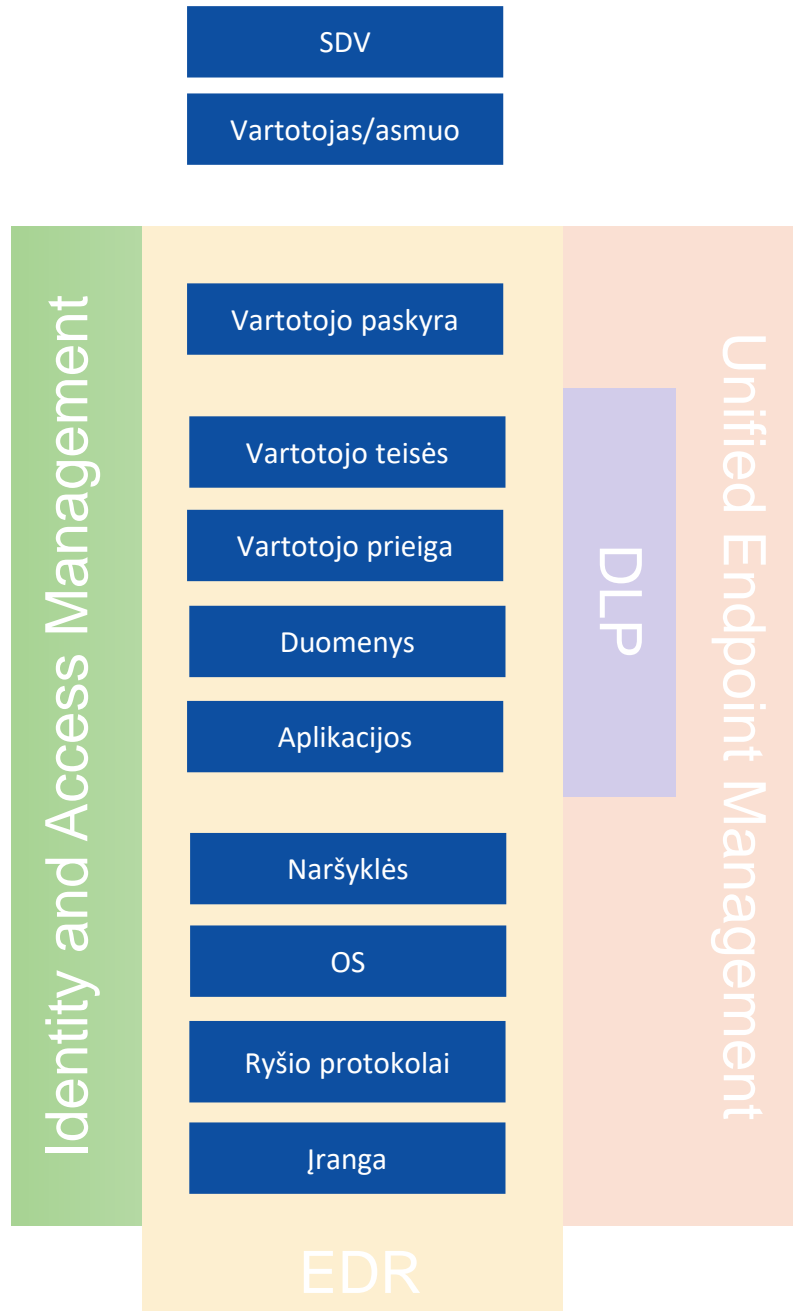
SDV

Vartotojas/asmuo

Identity and Access Management

Vartotojo paskyra

Vartotojo teisės

Vartotojo prieiga

Duomenys

Aplikacijos

Naršyklės

OS

Ryšio protokolai

Įranga

DLP

Unified Endpoint Management

EDR